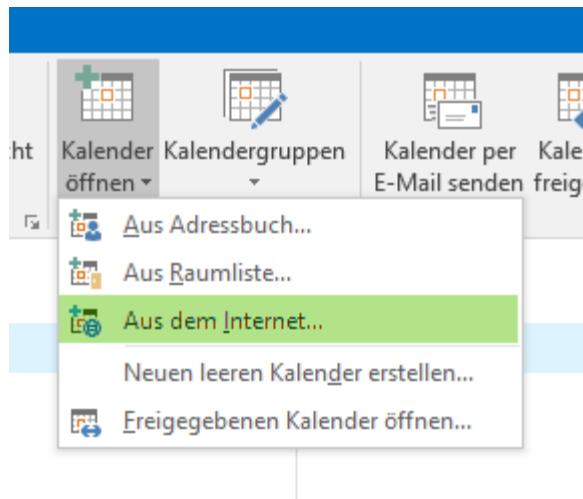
cht

Kalender öffnen

Kalendergruppen

Kalender per E-Mail senden

Kale freig

Aus Adressbuch...

Aus Raumliste...

Aus dem Internet...

Neuen leeren Kalender erstellen...

Freigegebenen Kalender öffnen...